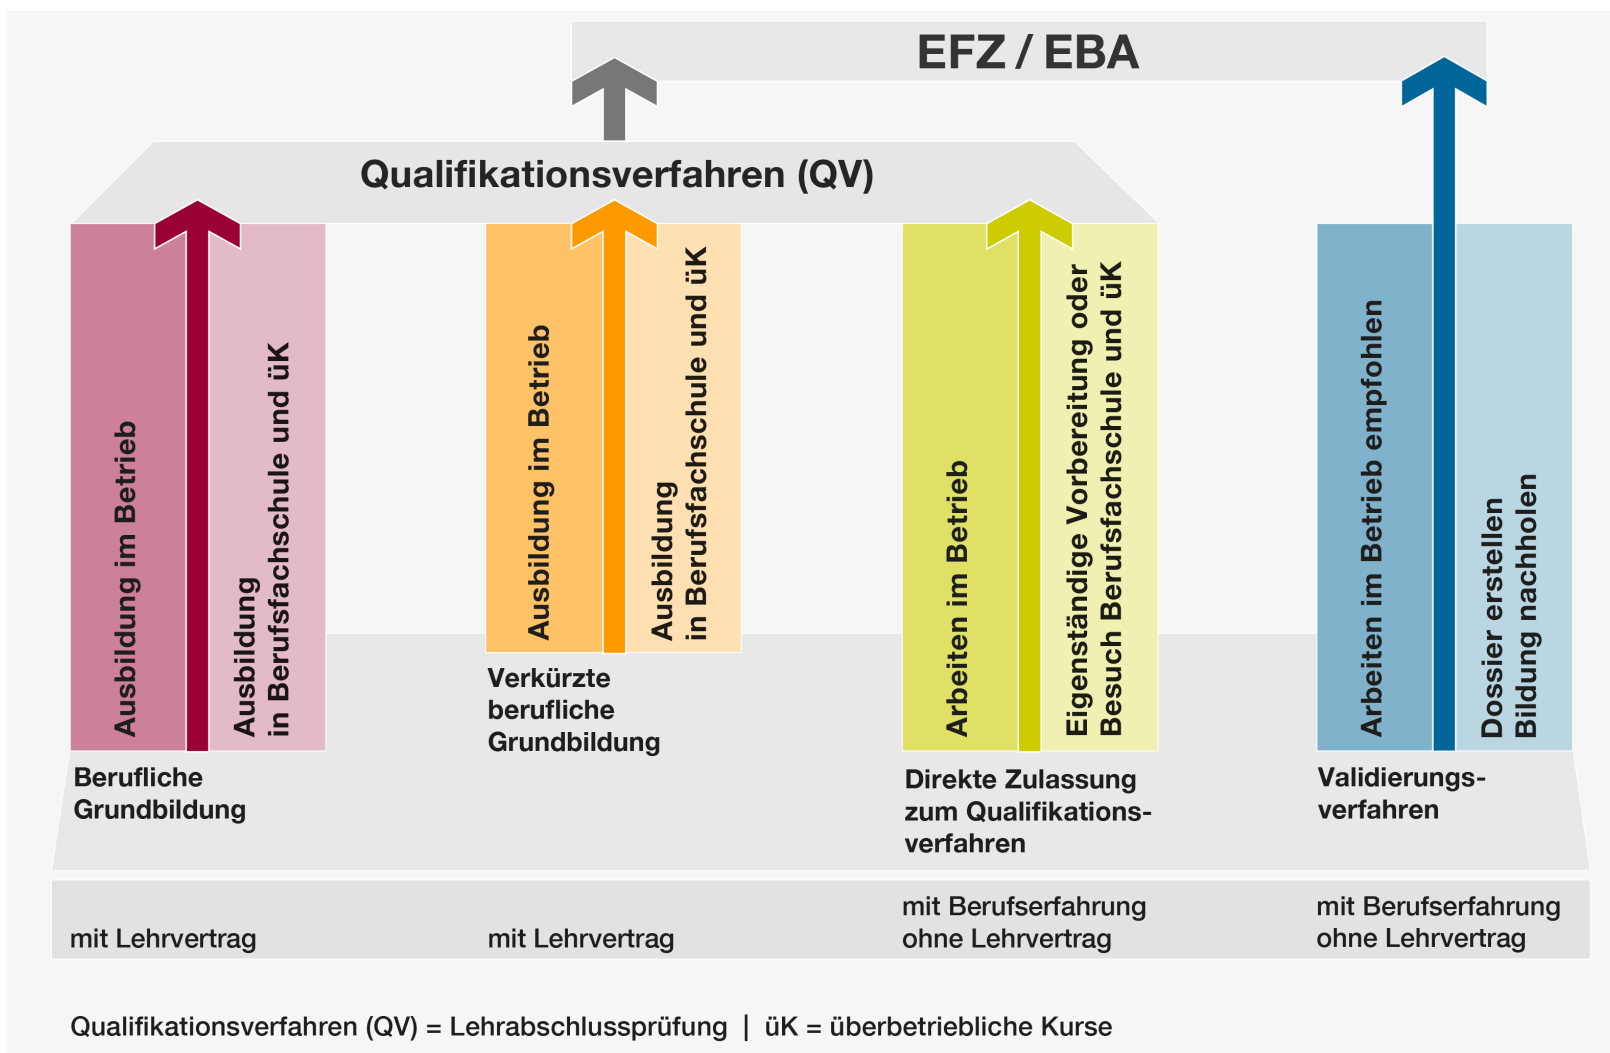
EFZ / EBA

Qualifikationsverfahren (QV)

Ausbildung im Betrieb

Ausbildung in Berufsfachschule und üK

Berufliche Grundbildung

Ausbildung im Betrieb

Ausbildung in Berufsfachschule und üK

Verkürzte berufliche Grundbildung

Arbeiten im Betrieb

Eigenständige Vorbereitung oder Besuch Berufsfachschule und üK

Direkte Zulassung zum Qualifikationsverfahren

Arbeiten im Betrieb empfohlen

Dossier erstellen Bildung nachholen

Validierungsverfahren

mit Lehrvertrag

mit Lehrvertrag

mit Berufserfahrung ohne Lehrvertrag

mit Berufserfahrung ohne Lehrvertrag

Qualifikationsverfahren (QV) = Lehrabschlussprüfung | üK = überbetriebliche Kurse